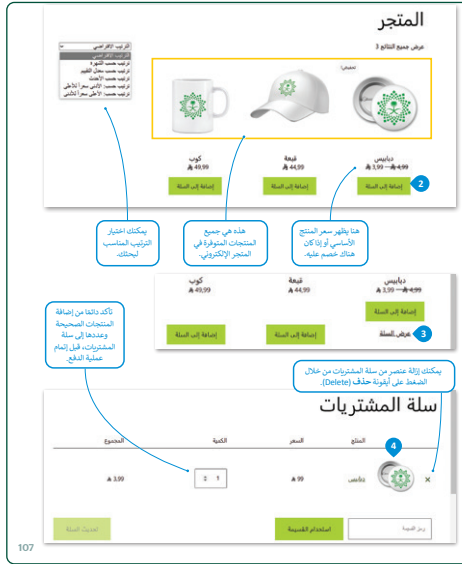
المتجر

عرض جميع النتائج 3

الترتيب الافتراضي
الترتيب الافتراضي
ترتيب حسب الشهرة
ترتيب حسب معدل التقييم
ترتيب حسب الأحدث
ترتيب حسب: الأدنى سعراً للأعلى
ترتيب حسب: الأعلى سعراً للأدنى

تخفيض!

دبابيس
~~4,99~~ 3,99
إضافة إلى السلة

قبعة
44,99
إضافة إلى السلة

كوب
49,99
إضافة إلى السلة

2

يمكنك اختيار الترتيب المناسب لبحثك.

هذه هي جميع المنتجات المتوفرة في المتجر الإلكتروني.

هنا يظهر سعر المنتج الأساسي أيضًا إن كان هناك خصم عليه.

دبابيس
~~4,99~~ 3,99
إضافة إلى السلة
عرض السلة

قبعة
44,99
إضافة إلى السلة

كوب
49,99
إضافة إلى السلة

3

تأكد دائمًا من إضافة المنتجات الصحيحة وعددها إلى سلة المشتريات، قبل إتمام عملية الدفع.

يمكنك إزالة عنصر من سلة المشتريات من خلال الضغط على أيقونة حذف (Delete).

سلة المشتريات

4

| | | المنتج | السعر | الكمية | المجموع |
|---|---|---|---|---|---|
| × | | دبابيس | 99 | 1 | 3,99 |

رمز القسيمة
استخدام القسيمة
تحديث السلة

107